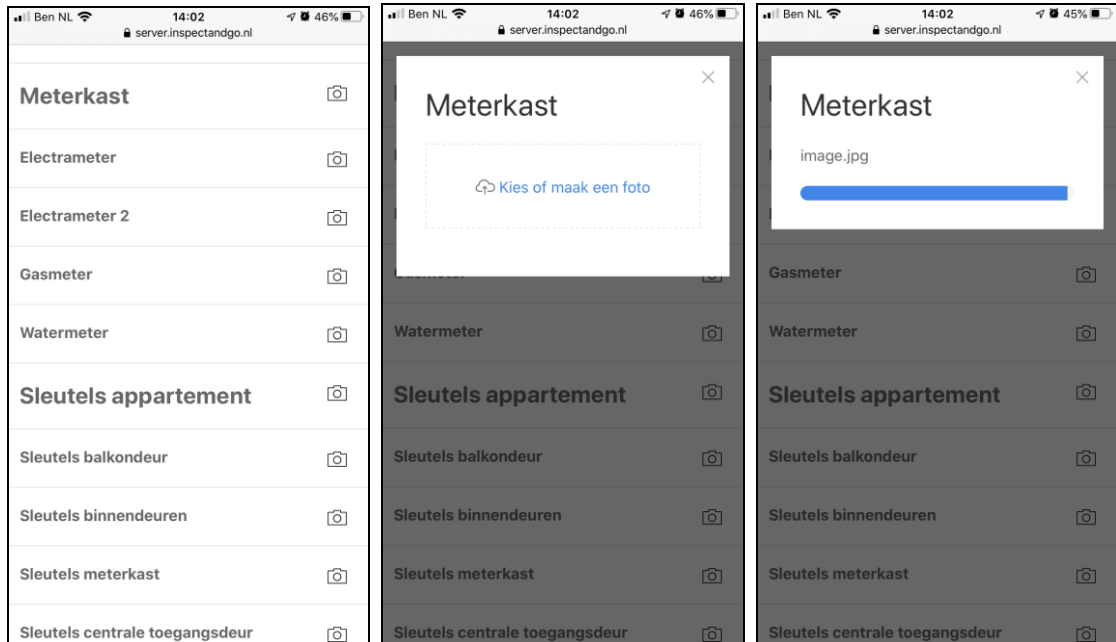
Ben NL 14:02 46%
server.inspectandgo.nl

Meterkast

Electrameter

Electrameter 2

Gasmeter

Watermeter

Sleutels appartement

Sleutels balkondeur

Sleutels binnendeuren

Sleutels meterkast

Sleutels centrale toegangsdeur

Ben NL 14:02 46%
server.inspectandgo.nl

Meterkast

Kies of maak een foto

Gasmeter

Watermeter

Sleutels appartement

Sleutels balkondeur

Sleutels binnendeuren

Sleutels meterkast

Sleutels centrale toegangsdeur

Ben NL 14:02 45%
server.inspectandgo.nl

Meterkast

image.jpg

Gasmeter

Watermeter

Sleutels appartement

Sleutels balkondeur

Sleutels binnendeuren

Sleutels meterkast

Sleutels centrale toegangsdeur